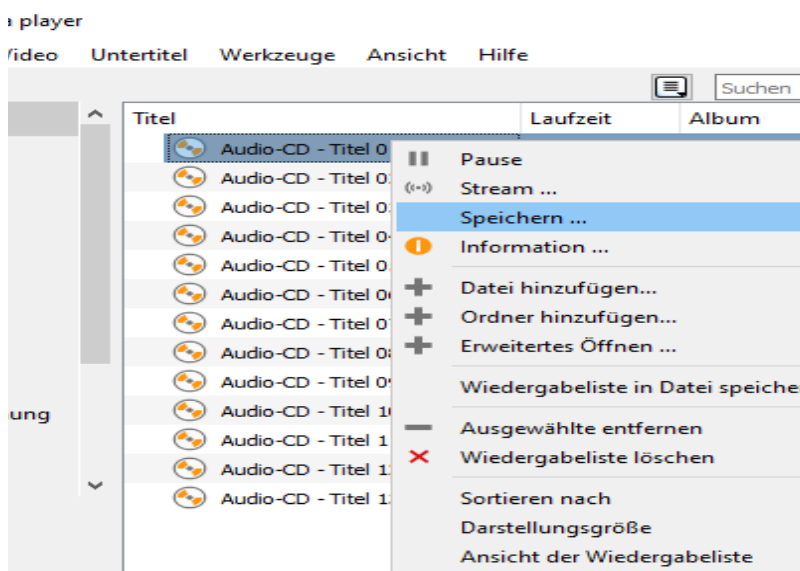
a player
/ideo Untertitel Werkzeuge Ansicht Hilfe

Suchen

ung

| Titel | Laufzeit | Album |
|---|---|---|
| Audio-CD - Titel 0 | | |
| Audio-CD - Titel 0: | | |
| Audio-CD - Titel 0: | | |
| Audio-CD - Titel 0 | | |
| Audio-CD - Titel 0 | | |
| Audio-CD - Titel 0 | | |
| Audio-CD - Titel 0 | | |
| Audio-CD - Titel 0 | | |
| Audio-CD - Titel 0 | | |
| Audio-CD - Titel 1 | | |
| Audio-CD - Titel 1 | | |
| Audio-CD - Titel 1 | | |
| Audio-CD - Titel 1 | | |

Pause
Stream ...
Speichern ...
Information ...
Datei hinzufügen...
Ordner hinzufügen...
Erweitertes Öffnen ...
Wiedergabeliste in Datei speiche
Ausgewählte entfernen
Wiedergabeliste löschen
Sortieren nach
Darstellungsgröße
Ansicht der Wiedergabeliste